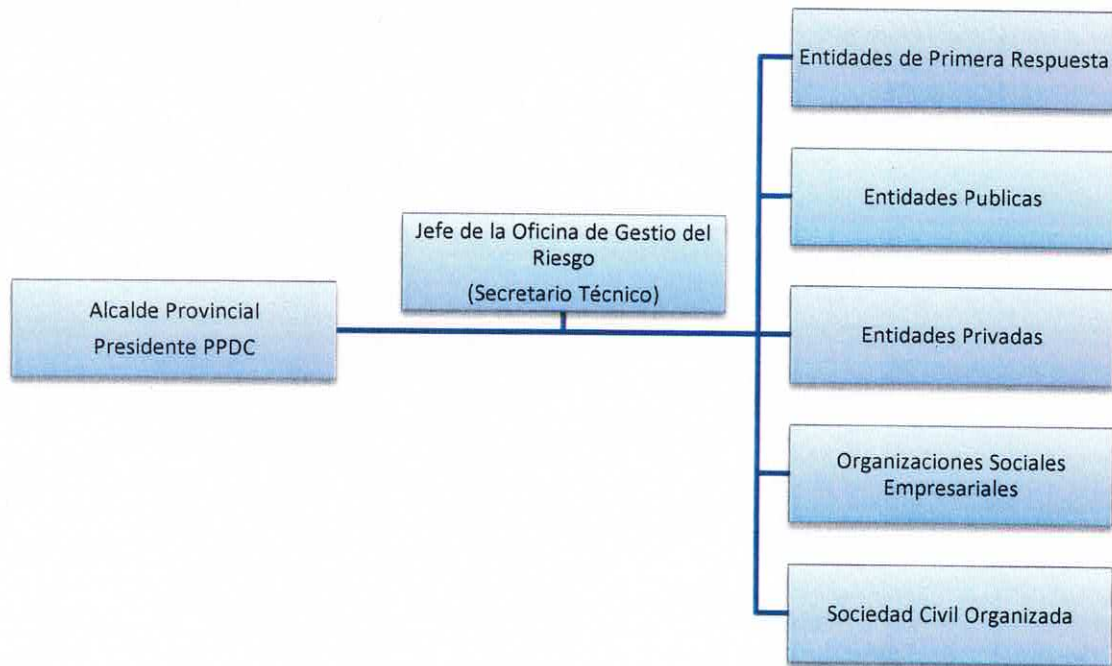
Alcalde Provincial
Presidente PPDC

Jefe de la Oficina de Gestio del Riesgo
(Secretario Técnico)

Entidades de Primera Respuesta

Entidades Publicas

Entidades Privadas

Organizaciones Sociales Empresariales

Sociedad Civil Organizada